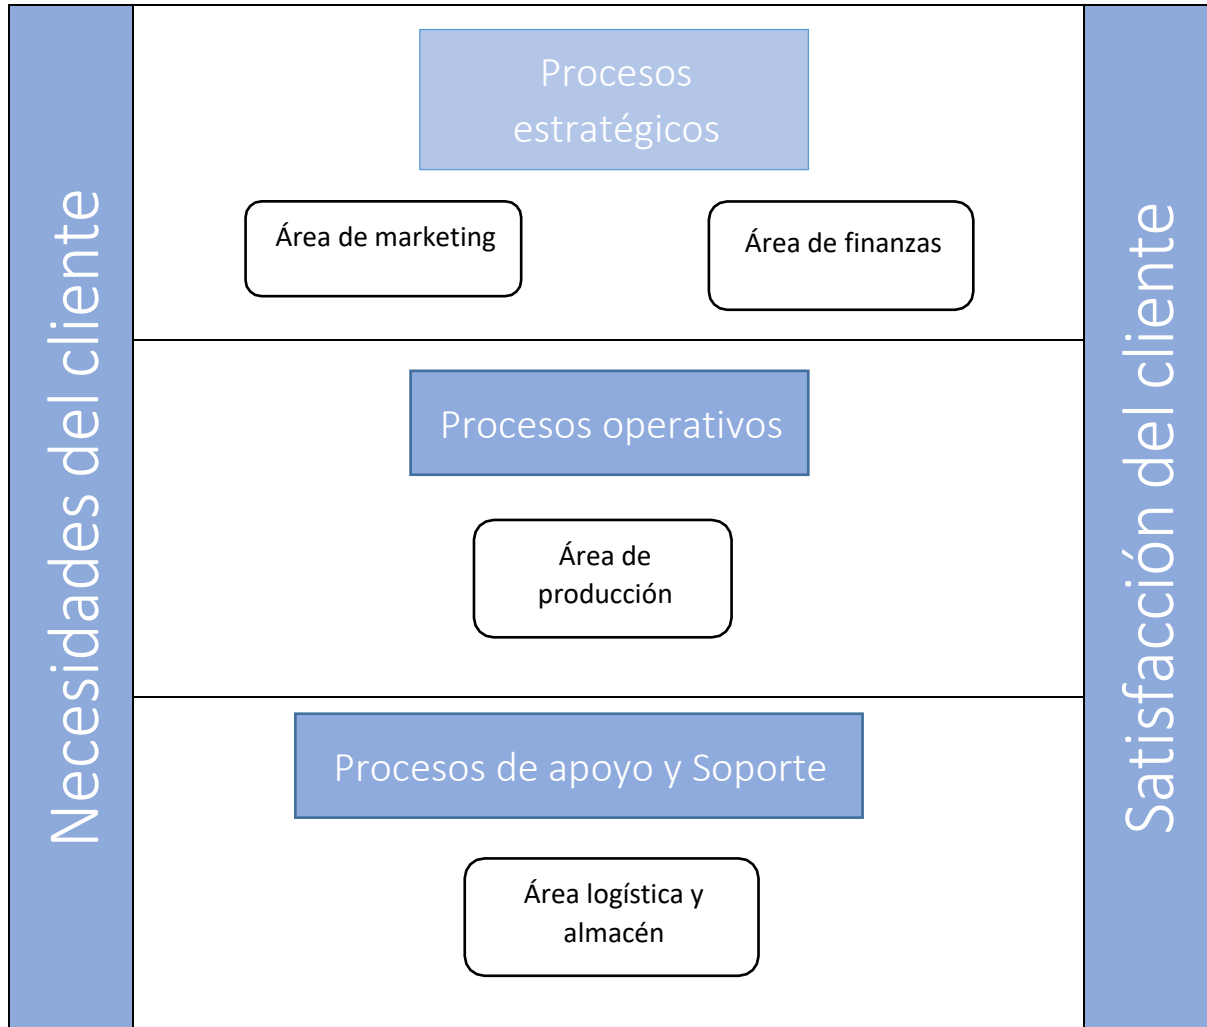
Necesidades del cliente

Procesos estratégicos

Área de marketing

Área de finanzas

Procesos operativos

Área de producción

Procesos de apoyo y Soporte

Área logística y almacén

Satisfacción del cliente